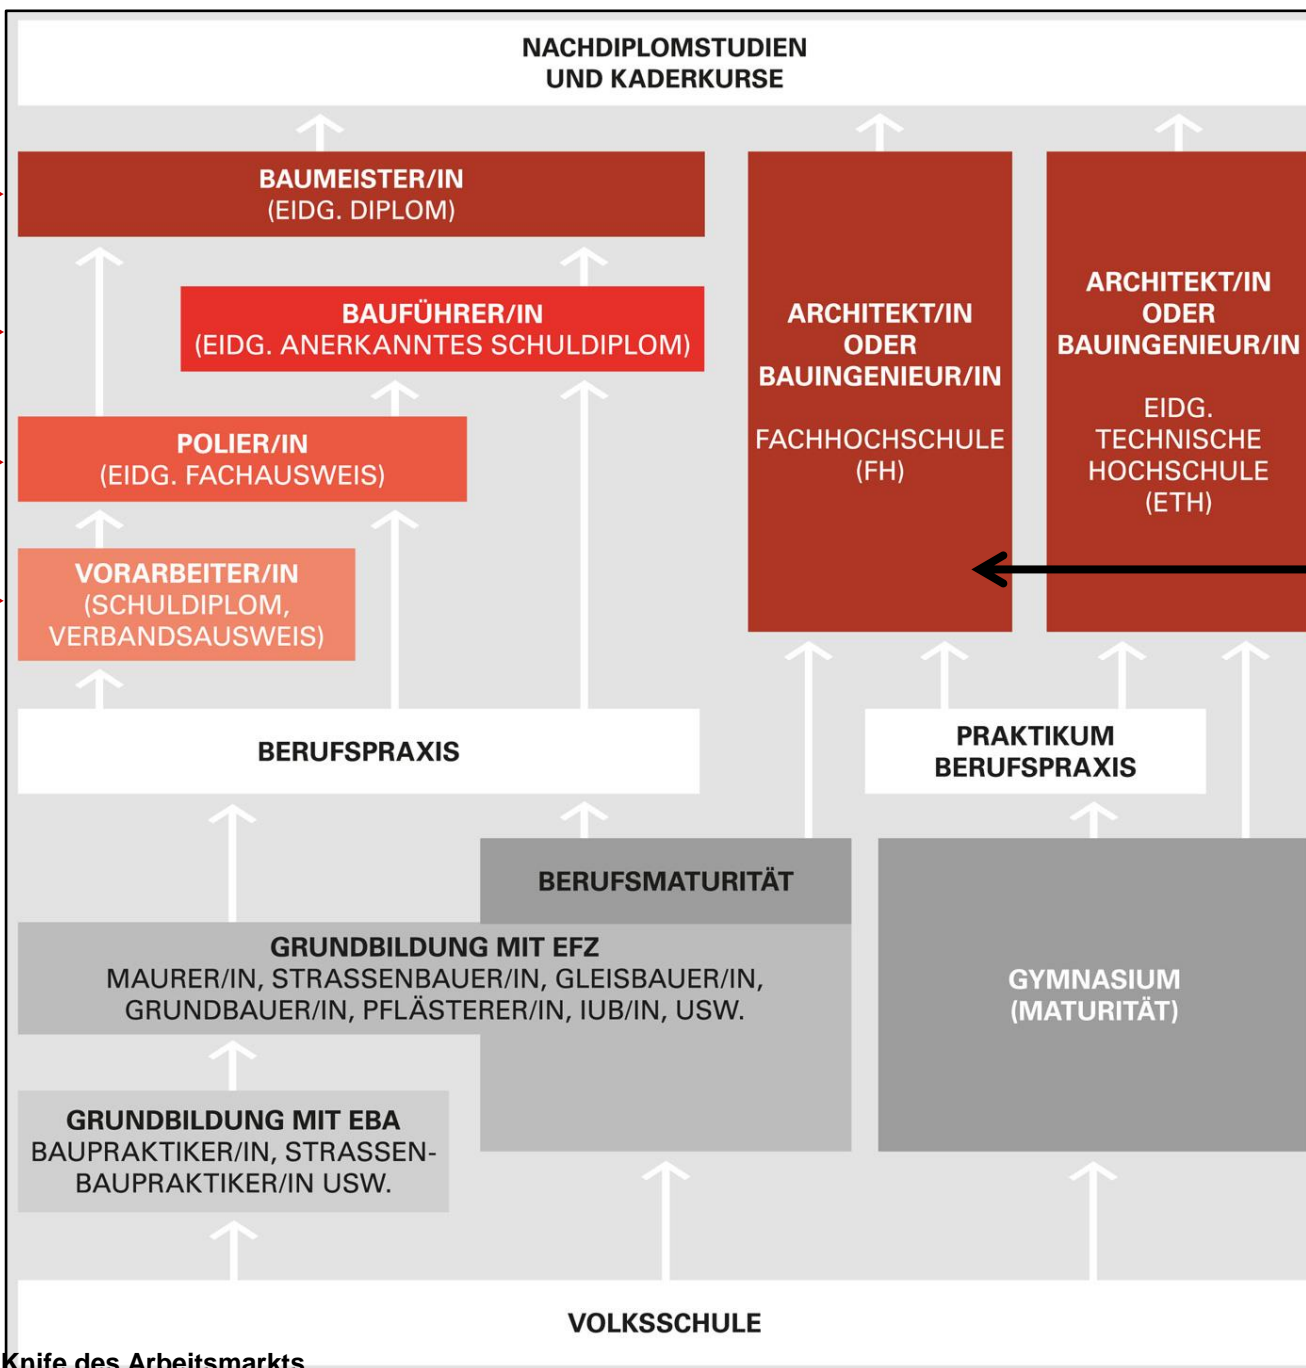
NACHDIPLOMSTUDIEN UND KADERKURSE

BAUMEISTER/IN
(EIDG. DIPLOM)

BAUFÜHRER/IN
(EIDG. ANERKANNTES SCHULDIPLOM)

ARCHITEKT/IN ODER BAUINGENIEUR/IN

FACHHOCHSCHULE (FH)

ARCHITEKT/IN ODER BAUINGENIEUR/IN

EIDG. TECHNISCHE HOCHSCHULE (ETH)

POLIER/IN
(EIDG. FACHAUSWEIS)

VORARBEITER/IN
(SCHULDIPLOM, VERBANDSAUSWEIS)

BERUFSPRAXIS

PRAKTIKUM BERUFSPRAXIS

BERUFSMATURITÄT

GRUNDBILDUNG MIT EFZ
MAURER/IN, STRASSENBAUER/IN, GLEISBAUER/IN, GRUNDBAUER/IN, PFLÄSTERER/IN, IUB/IN, USW.

GYMNASIUM
(MATURITÄT)

GRUNDBILDUNG MIT EBA
BAUPRAKTIKER/IN, STRASSENBAUPRAKTIKER/IN USW.

VOLKSSCHULE

Knife des Arbeitsmarkts